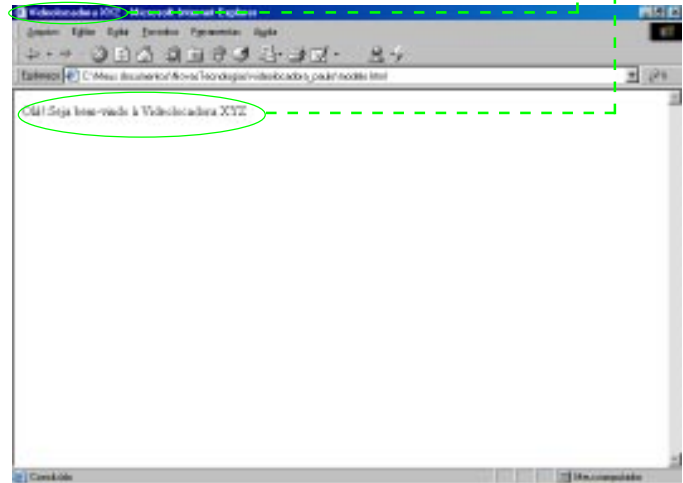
Videolocadora XYZ - Microsoft Internet Explorer

Arquivo Editar Exibir Favoritos Ferramentas Ajuda

Endereço C:\Meus documentos\livro\Tecnologia\videolocadora_paulo\modelo.html

Olá! Seja bem-vindo à Videolocadora XYZ.

Concluído

Meu computador